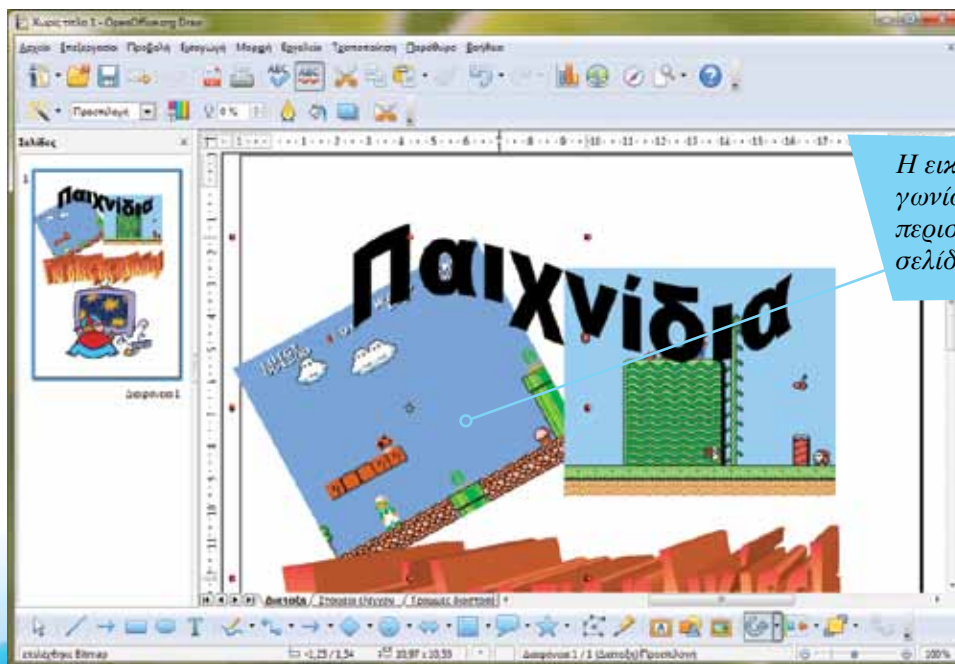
Χωρίς τίτλο 1 - OpenOffice.org Draw

Αρχείο Επεξεργασία Προβολή Εισαγωγή Μορφή Εργαλεία Τροποποίηση Παράθυρο Βοήθεια

Προεπιλογή

0%

Σελίδες

1

Παιχνίδια

Διαφάνεια1

Παιχνίδια

Η εικ
γωνία
περισ
σελίδ

Διάταξη / Στοιχεία ελέγχου / Γραμμές διάστασης

επιλέχθηκε Bitmap

-1,25 / 1,54

10,97 x 10,59

Διαφάνεια 1 / 1 (Διάταξη) Προεπιλογή

100%